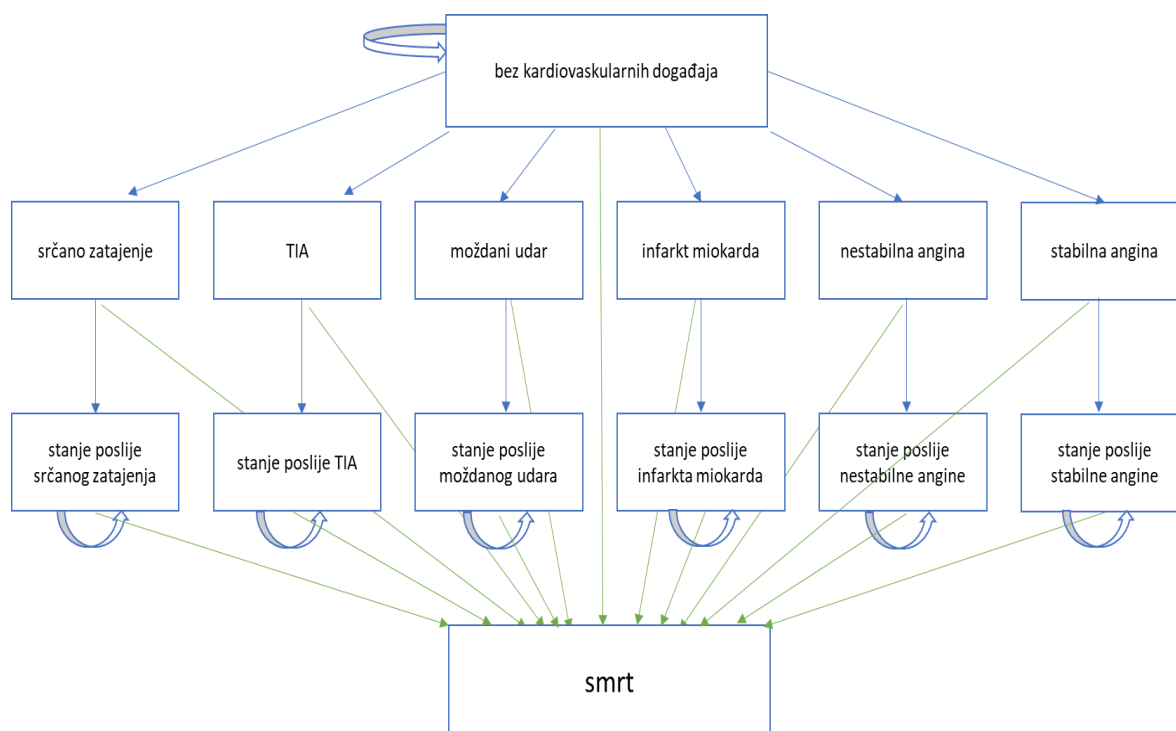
bez kardiovaskularnih događaja

srčano zatajenje

TIA

moždani udar

infarkt miokarda

nestabilna angina

stabilna angina

stanje poslije srčanog zatajenja

stanje poslije TIA

stanje poslije moždanog udara

stanje poslije infarkta miokarda

stanje poslije nestabilne angine

stanje poslije stabilne angine

smrt